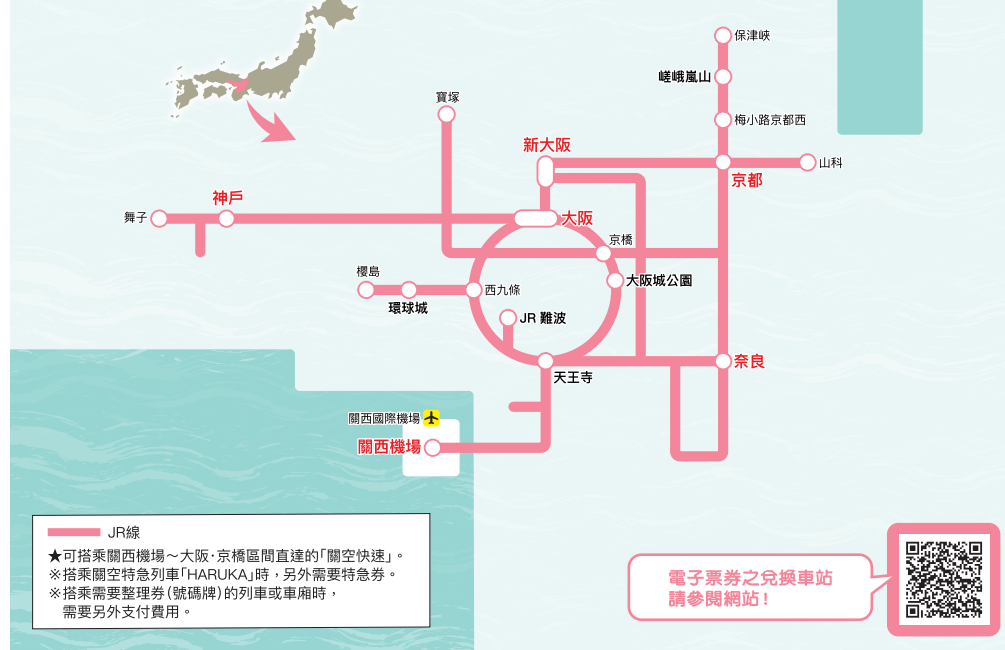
保津峡
嵯峨嵐山
梅小路京都西
寶塚
新大阪
山科
京都
神戸
舞子
大阪
京橋
大阪城公園
櫻島
環球城
西九條
JR 難波
奈良
天王寺
關西國際機場
關西機場

JR線
★可搭乘關西機場～大阪·京橋區間直達的「關空快速」。
※搭乘關空特急列車「HARUKA」時，另外需要特急券。
※搭乘需要整理券(號碼牌)的列車或車廂時，需要另外支付費用。

電子票券之兌換車站
請參閱網站！